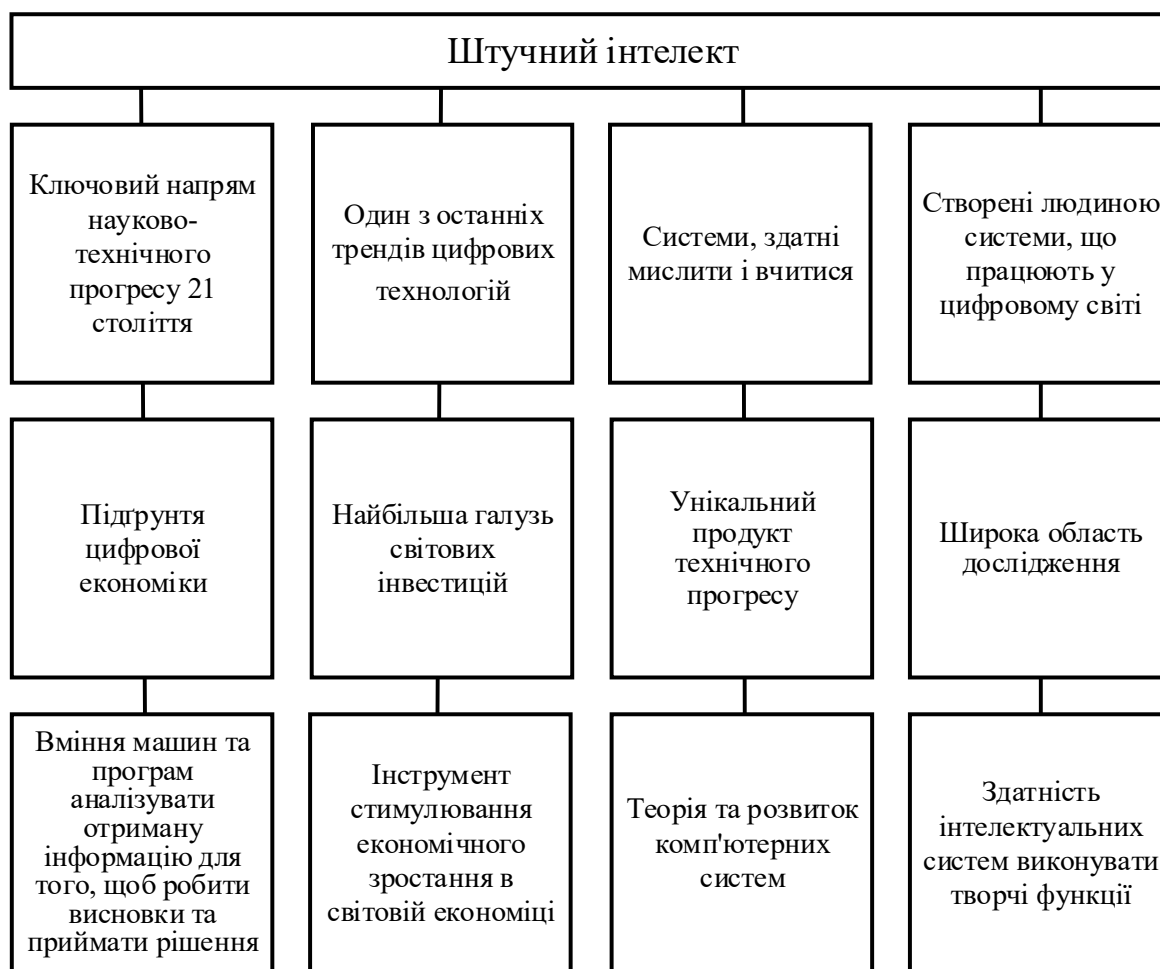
Штучний інтелект

Ключовий напрям науково-технічного прогресу 21 століття

Один з останніх трендів цифрових технологій

Системи, здатні мислити і вчитися

Створені людиною системи, що працюють у цифровому світі

Підґрунтя цифрової економіки

Найбільша галузь світових інвестицій

Унікальний продукт технічного прогресу

Широка область дослідження

Вміння машин та програм аналізувати отриману інформацію для того, щоб робити висновки та приймати рішення

Інструмент стимулювання економічного зростання в світовій економіці

Теорія та розвиток комп'ютерних систем

Здатність інтелектуальних систем виконувати творчі функції